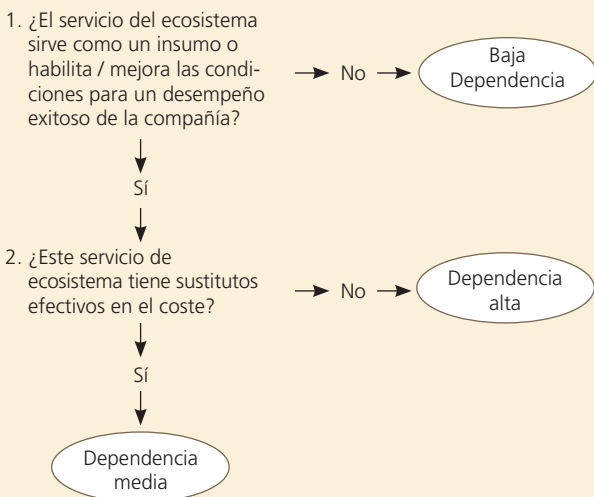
1. ¿El servicio del ecosistema sirve como un insumo o habilita / mejora las condiciones para un desempeño exitoso de la compañía?

No

Baja Dependencia

Sí

2. ¿Este servicio de ecosistema tiene sustitutos efectivos en el coste?

No

Dependencia alta

Sí

Dependencia media